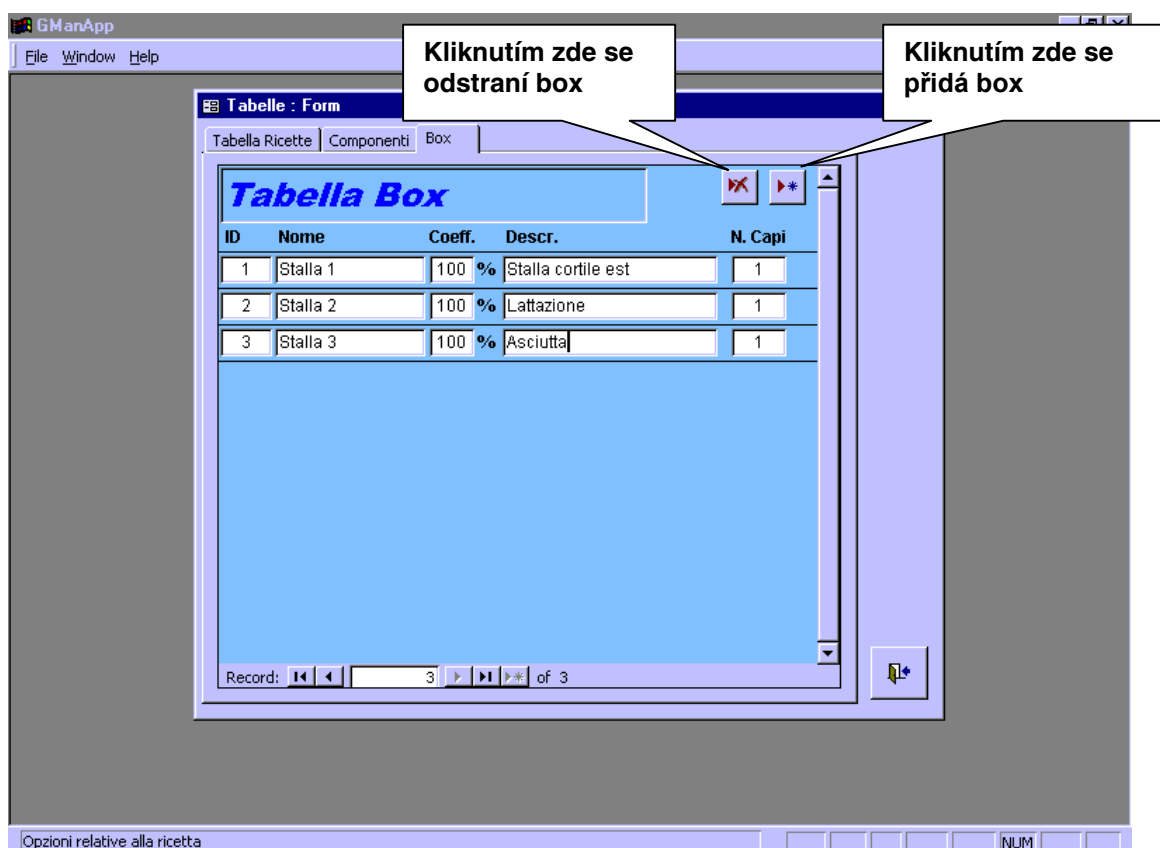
GManApp

File Window Help

Kliknutím zde se odstraní box

Kliknutím zde se přidá box

Tabelle : Form

Tabella Ricette | Componenti | Box

Tabella Box

| ID | Nome | Coeff. | | Descr. | N. Capi |
|---|---|---|---|---|---|
| 1 | Stalla 1 | 100 | % | Stalla cortile est | 1 |
| 2 | Stalla 2 | 100 | % | Lattazione | 1 |
| 3 | Stalla 3 | 100 | % | Asciutta | 1 |

Record: 3 of 3

Opzioni relative alla ricetta

NUM